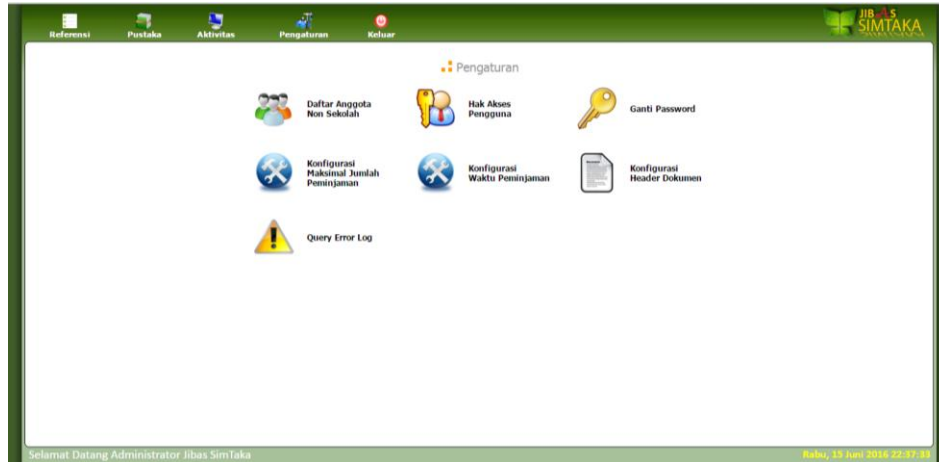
Referensi Pustaka Aktivitas Pengaturan Keluar

JIBAS SIMTAKA

Pengaturan

Daftar Anggota Non Sekolah

Hak Akses Pengguna

Ganti Password

Konfigurasi Maksimal Jumlah Peminjaman

Konfigurasi Waktu Peminjaman

Konfigurasi Header Dokumen

Query Error Log

Selamat Datang Administrator Jibas SimTaka

Rabu, 15 Juni 2016 22:37:33